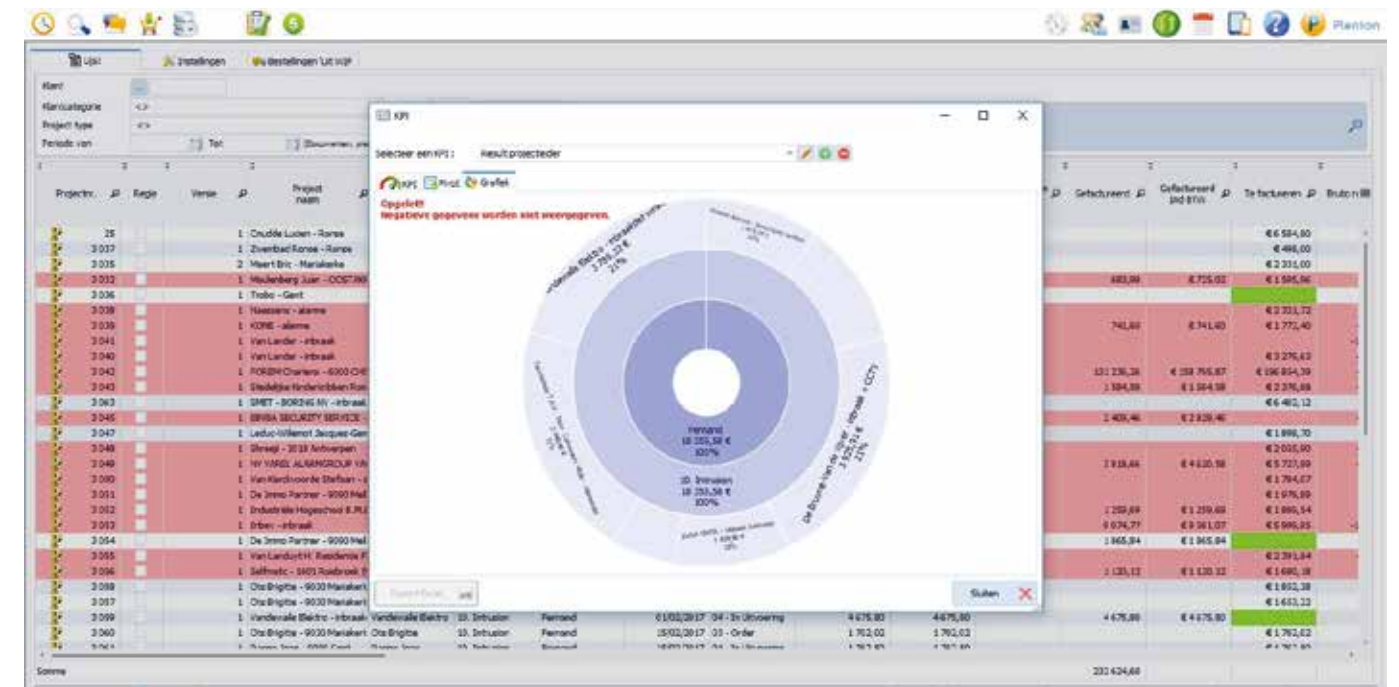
Planion

Lijst | Instellingen | Bestellingen uit WP

Klant
Klantcategorie <>
Project type <>
Periode van Tot

Projectnr. | Regie | Versie | Project naam | Gefactureerd | Gefactureerd incl BTW | Te factureren | Bruto m

KPI

Selecteer een KPI: Resultprojectleider

KPI | Pivot | Grafiek

Opgelet!
Negatieve gegevens worden niet weergegeven.

Vandevalle Elektro - inbraakdet. inbraak
2 795,27 €
21%

Fernand
18 255,58 €
100%

10. Intrusion
18 255,58 €
100%

De Bruyne-Van de Water - inbraak + CCTV
3 925,51 €
21%

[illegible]
1 609,96 €
9%

Sluiten

| Projectnr. | Versie | Project naam | Gefactureerd | Gefactureerd incl BTW | Te factureren |
|---|---|---|---|---|---|
| 25 | 1 | Cnudde Lucien - Ronse | | | € 6 584,80 |
| 3 037 | 1 | Zwembad Ronse - Ronse | | | € 496,00 |
| 3 035 | 2 | Meert Eric - Mariakerke | | | € 2 331,00 |
| 3 032 | 1 | Meulenberg Juan - OOSTAKK | 685,00 | € 725,02 | € 1 595,96 |
| 3 036 | 1 | Trobo - Gent | | | |
| 3 038 | 1 | Naessens - alarme | | | € 2 331,72 |
| 3 039 | 1 | KONE - alarme | 741,60 | € 741,60 | € 1 772,40 |
| 3 041 | 1 | Van Lander - inbraak | | | |
| 3 040 | 1 | Van Lander - inbraak | | | € 3 276,63 |
| 3 042 | 1 | FOREM Charleroi - 6000 CH | 131 236,36 | € 158 795,87 | € 196 854,39 |
| 3 043 | 1 | Stedelijke Kinderkribben Ron | 1 584,38 | € 1 584,38 | € 2 376,88 |
| 3 063 | 1 | SMET - BORING NV - inbraak | | | € 6 482,12 |
| 3 045 | 1 | BIMBA SECURITY SERVICE | 2 409,46 | € 2 828,46 | |
| 3 047 | 1 | Leduc-Willemot Jacques-Ger | | | € 1 898,70 |
| 3 048 | 1 | Slimapi - 2018 Antwerpen | | | € 2 035,00 |
| 3 049 | 1 | NV VAREL ALARMGROUP VA | 3 818,66 | € 4 620,58 | € 5 727,89 |
| 3 080 | 1 | Van Kerckvoorde Steffaan | | | € 1 764,07 |
| 3 011 | 1 | De Immo Partner - 9090 Mel | | | € 1 976,89 |
| 3 012 | 1 | Industriële Hogeschool B.PU | 1 259,69 | € 1 259,69 | € 1 886,54 |
| 3 013 | 1 | Erben - inbraak | 6 074,77 | € 9 361,07 | € 5 986,85 |
| 3 054 | 1 | De Immo Partner - 9090 Mel | 1 865,84 | € 1 865,84 | |
| 3 055 | 1 | Van Landuyt M. Residentie P | | | € 2 391,64 |
| 3 056 | 1 | Selfmatic - 1601 Ruisbroek | 1 120,12 | € 1 120,12 | € 1 680,18 |
| 3 058 | 1 | Ots Brigitte - 9030 Mariakerk | | | € 1 652,38 |
| 3 057 | 1 | Ots Brigitte - 9030 Mariakerk | | | € 1 652,22 |
| 3 059 | 1 | Vandevalle Elektro - inbraak Vandevalle Elektro 10. Intrusion Fernand 01/02/2017 04 - In Uitvoering 4 675,80 4 675,80 | 4 675,80 | € 4 675,80 | |
| 3 060 | 1 | Ots Brigitte - 9030 Mariakerk Ots Brigitte 10. Intrusion Fernand 15/02/2017 03 - Order 1 762,02 1 762,02 | | | € 1 762,02 |

Somme 233 424,68